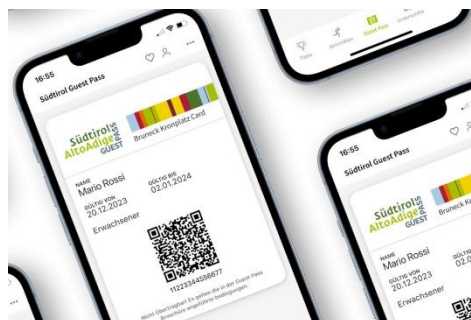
16:55

Südtirol Guest Pass

Südtirol AltoAdige GUEST PASS

Bruneck Kronplatz Card

NAME
Mario Rossi

GÜLTIG VON
20.12.2023

GÜLTIG BIS
02.01.2024

Erwachsener

11223344556677

Nicht übertragbar! Es gelten die in der Guest Pass Broschüre angeführten Bedingungen.

Tipps
Aktivitäten
Guest Pass
Unterkunft

16:55

Südtirol Guest Pass

Südtirol AltoAdige GUEST

Bruneck K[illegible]

NAME
Mario Rossi

GÜLTIG VON
20.12.2023

GÜLTIG
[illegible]

Erwachsener